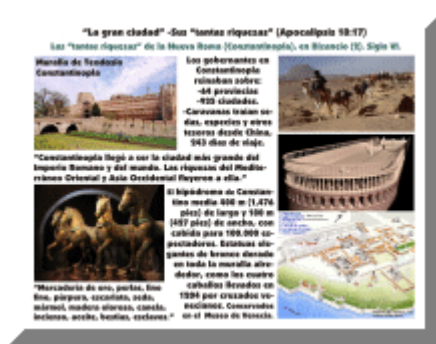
"La gran ciudad" -Sus "tantas riquezas" (Apocalipsis 18:17)

Las "tantas riquezas" de la Nueva Roma (Constantinopla), en Bizancio (B). Siglo VI.

Muralla de Teodosio Constantinopla

Los gobernantes en Constantinopla reinaban sobre: -64 provincias -935 ciudades. -Caravanas traían sedas, especias y otros tesoros desde China. 243 días de viaje.

"Constantinopla llegó a ser la ciudad más grande del Imperio Romano y del mundo. Las riquezas del Mediterráneo Oriental y Asia Occidental fluyeron a ella."

El hipódromo de Constantino medía 400 m (1,476 pies) de largo y 180 m (487 pies) de ancho, con cabida para 100,000 espectadores. Estatuas elegantes de bronce dorado en toda la muralla alrededor, como los cuatro caballos llevados en 1204 por cruzados venecianos. Conservados en el Museo de Venecia.

"Mercadería de oro, perlas, lino fino, púrpura, escarlata, seda, mármol, madera olorosa, canela, inciensos, aceite, bestias, esclavos."